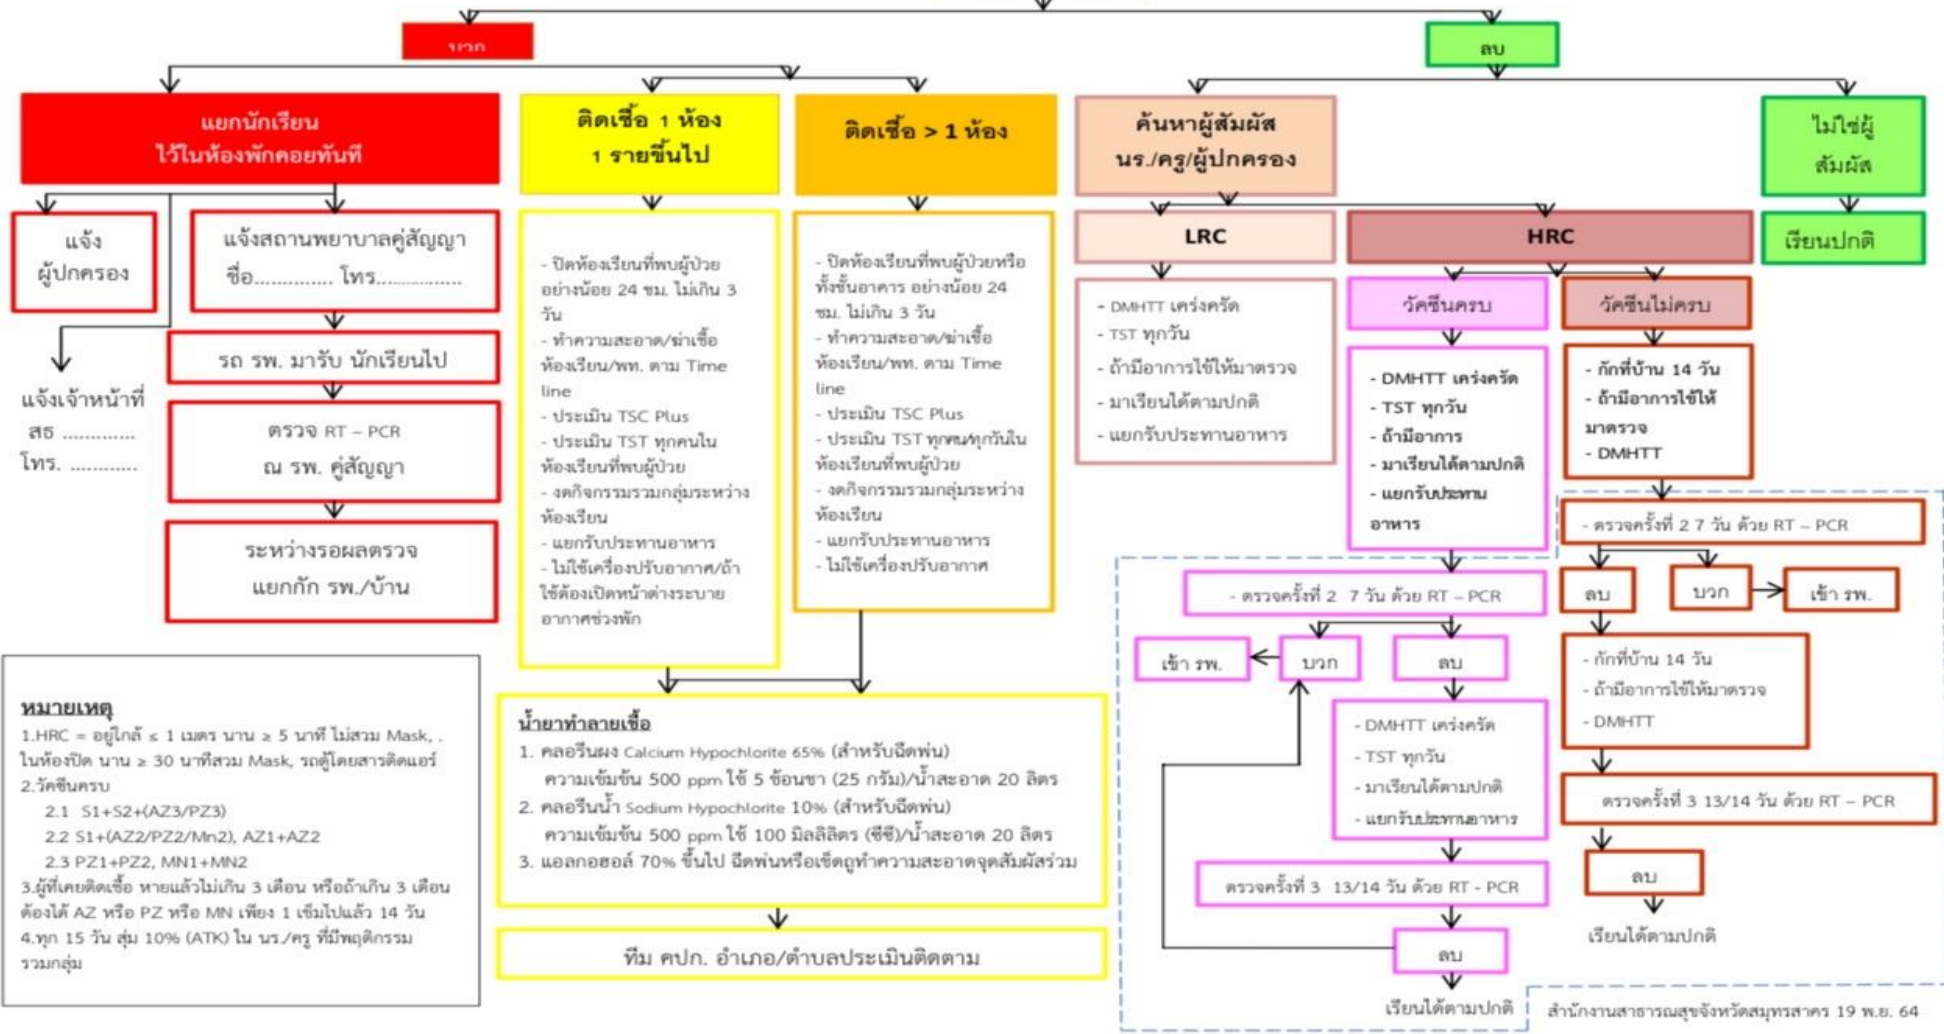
บวก

ลบ

แยกนักเรียน ไว้ในห้องพักคอยทันที

ติดเชื้อ 1 ห้อง 1 รายขึ้นไป

ติดเชื้อ > 1 ห้อง

ค้นหาผู้สัมผัส นร./ครู/ผู้ปกครอง

ไม่ใช่ผู้สัมผัส

แจ้ง ผู้ปกครอง

แจ้งสถานพยาบาลคู่สัญญา ชื่อ............ โทร...............

แจ้งเจ้าหน้าที่ สธ ............ โทร. ............

รถ รพ. มารับ นักเรียนไป

ตรวจ RT – PCR ณ รพ. คู่สัญญา

ระหว่างรอผลตรวจ แยกกัก รพ./บ้าน

- ปิดห้องเรียนที่พบผู้ป่วย อย่างน้อย 24 ชม. ไม่เกิน 3 วัน
- ทำความสะอาด/ฆ่าเชื้อ ห้องเรียน/พท. ตาม Time line
- ประเมิน TSC Plus
- ประเมิน TST ทุกคนใน ห้องเรียนที่พบผู้ป่วย
- งดกิจกรรมรวมกลุ่มระหว่าง ห้องเรียน
- แยกรับประทานอาหาร
- ไม่ใช้เครื่องปรับอากาศ/ถ้าใช้ต้องเปิดหน้าต่างระบาย อากาศช่วงพัก

- ปิดห้องเรียนที่พบผู้ป่วยหรือ ทั้งชั้นอาคาร อย่างน้อย 24 ชม. ไม่เกิน 3 วัน
- ทำความสะอาด/ฆ่าเชื้อ ห้องเรียน/พท. ตาม Time line
- ประเมิน TSC Plus
- ประเมิน TST ทุกคนทุกวันใน ห้องเรียนที่พบผู้ป่วย
- งดกิจกรรมรวมกลุ่มระหว่าง ห้องเรียน
- แยกรับประทานอาหาร
- ไม่ใช้เครื่องปรับอากาศ

LRC

HRC

เรียนปกติ

- DMHTT เคร่งครัด
- TST ทุกวัน
- ถ้ามีอาการไข้ให้มาตรวจ
- มาเรียนได้ตามปกติ
- แยกรับประทานอาหาร

วัคซีนครบ

วัคซีนไม่ครบ

- DMHTT เคร่งครัด
- TST ทุกวัน
- ถ้ามีอาการ
- มาเรียนได้ตามปกติ
- แยกรับประทาน อาหาร

- กักที่บ้าน 14 วัน
- ถ้ามีอาการไข้ให้ มาตรวจ
- DMHTT

- ตรวจครั้งที่ 2 7 วัน ด้วย RT – PCR

ลบ

บวก

เข้า รพ.

- ตรวจครั้งที่ 2 7 วัน ด้วย RT – PCR

เข้า รพ.

บวก

ลบ

- กักที่บ้าน 14 วัน
- ถ้ามีอาการไข้ให้มาตรวจ
- DMHTT

- DMHTT เคร่งครัด
- TST ทุกวัน
- มาเรียนได้ตามปกติ
- แยกรับประทานอาหาร

ตรวจครั้งที่ 3 13/14 วัน ด้วย RT – PCR

ลบ

เรียนได้ตามปกติ

ตรวจครั้งที่ 3 13/14 วัน ด้วย RT - PCR

ลบ

เรียนได้ตามปกติ

หมายเหตุ
1.HRC = อยู่ใกล้ ≤ 1 เมตร นาน ≥ 5 นาที ไม่สวม Mask, . ในห้องปิด นาน ≥ 30 นาทีสวม Mask, รถผู้โดยสารติดแอร์
2.วัคซีนครบ
2.1 S1+S2+(AZ3/PZ3)
2.2 S1+(AZ2/PZ2/Mn2), AZ1+AZ2
2.3 PZ1+PZ2, MN1+MN2
3.ผู้ที่เคยติดเชื้อ หายแล้วไม่เกิน 3 เดือน หรือถ้าเกิน 3 เดือน ต้องได้ AZ หรือ PZ หรือ MN เพียง 1 เข็มไปแล้ว 14 วัน
4.ทุก 15 วัน สุ่ม 10% (ATK) ใน นร./ครู ที่มีพฤติกรรม รวมกลุ่ม

น้ำยาทำลายเชื้อ
1. คลอรีนผง Calcium Hypochlorite 65% (สำหรับฉีดพ่น) ความเข้มข้น 500 ppm ใช้ 5 ช้อนชา (25 กรัม)/น้ำสะอาด 20 ลิตร
2. คลอรีนน้ำ Sodium Hypochlorite 10% (สำหรับฉีดพ่น) ความเข้มข้น 500 ppm ใช้ 100 มิลลิลิตร (ซีซี)/น้ำสะอาด 20 ลิตร
3. แอลกอฮอล์ 70% ขึ้นไป ฉีดพ่นหรือเช็ดถูทำความสะอาดจุดสัมผัสร่วม

ทีม คปก. อำเภอ/ตำบลประเมินติดตาม

สำนักงานสาธารณสุขจังหวัดสมุทรสาคร 19 พ.ย. 64